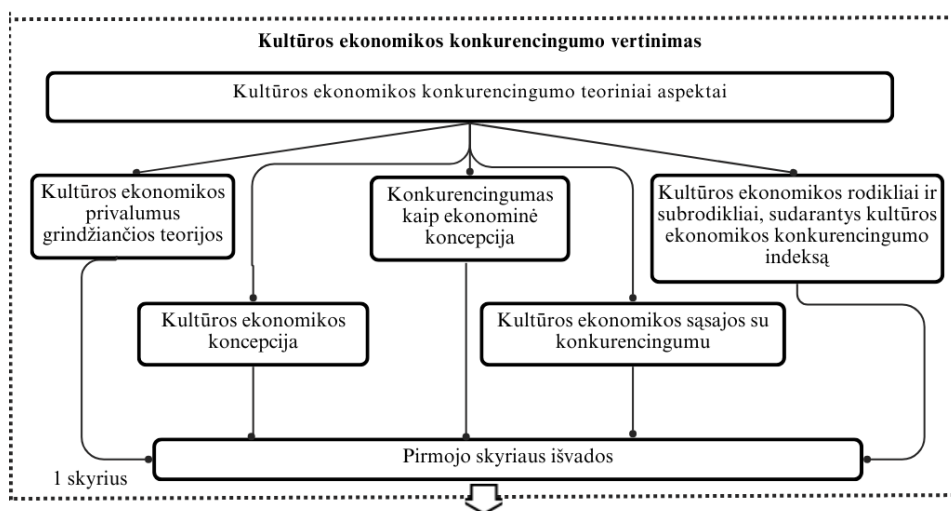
Kultūros ekonomikos konkurencingumo vertinimas

Kultūros ekonomikos konkurencingumo teoriniai aspektai

Kultūros ekonomikos privalumus grindžiančios teorijos

Konkurencingumas kaip ekonominė koncepcija

Kultūros ekonomikos rodikliai ir subrodikliai, sudarantys kultūros ekonomikos konkurencingumo indeksą

Kultūros ekonomikos koncepcija

Kultūros ekonomikos sąsajos su konkurencingumu

Pirmojo skyriaus išvados

1 skyrius